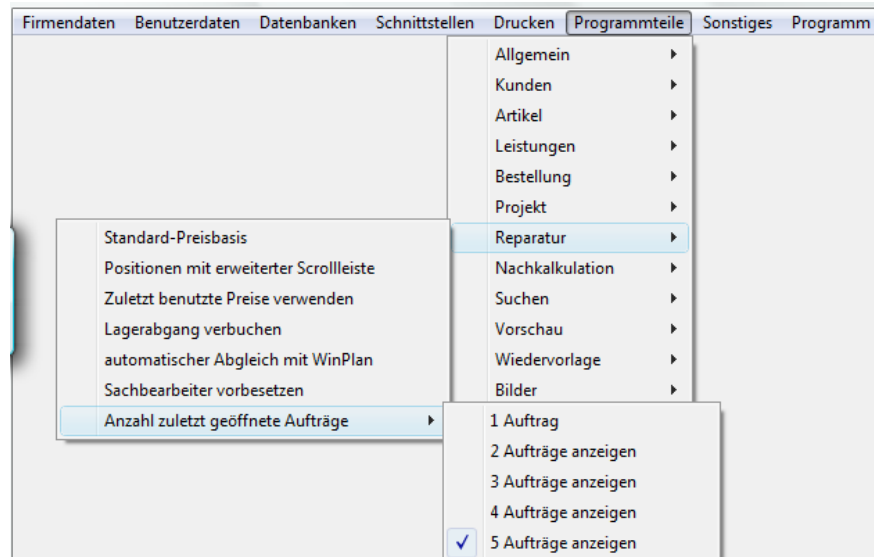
Firmendaten Benutzerdaten Datenbanken Schnittstellen Drucken Programmteile Sonstiges Programm

Allgemein
Kunden
Artikel
Leistungen
Bestellung
Projekt
Reparatur
Nachkalkulation
Suchen
Vorschau
Wiedervorlage
Bilder

Standard-Preisbasis
Positionen mit erweiterter Scrollleiste
Zuletzt benutzte Preise verwenden
Lagerabgang verbuchen
automatischer Abgleich mit WinPlan
Sachbearbeiter vorbesetzen
Anzahl zuletzt geöffnete Aufträge

1 Auftrag
2 Aufträge anzeigen
3 Aufträge anzeigen
4 Aufträge anzeigen
✓ 5 Aufträge anzeigen